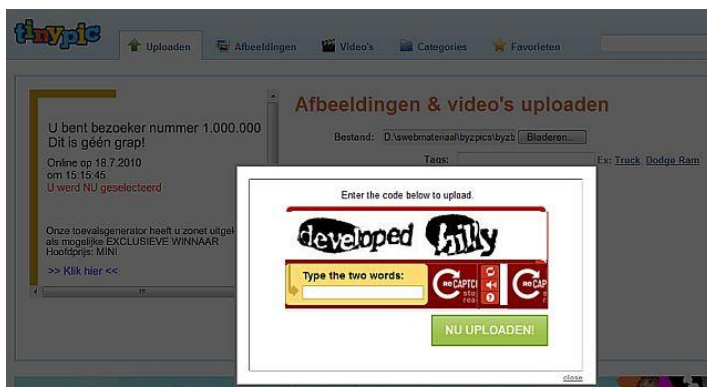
tinypic

Uploaden | Afbeeldingen | Video's | Categories | Favorieten

U bent bezoeker nummer 1.000.000
Dit is géén grap!

Online op 18.7.2010
om 15:15:45
U werd NU geselecteerd

Onze toevalsgenerator heeft u zonet uitgel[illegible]
als mogelijke EXCLUSIEVE WINNAAR
Hoofdprijs: MINI

>> Klik hier <<

Afbeeldingen & video's uploaden

Bestand: D:\swebmateriaal\byzpics\byzb Bladeren...

Tags: Ex: Truck, Dodge Ram

Enter the code below to upload.

developed hilly

Type the two words:

reCAPTCHA

reCAPTCHA

NU UPLOADEN!

close